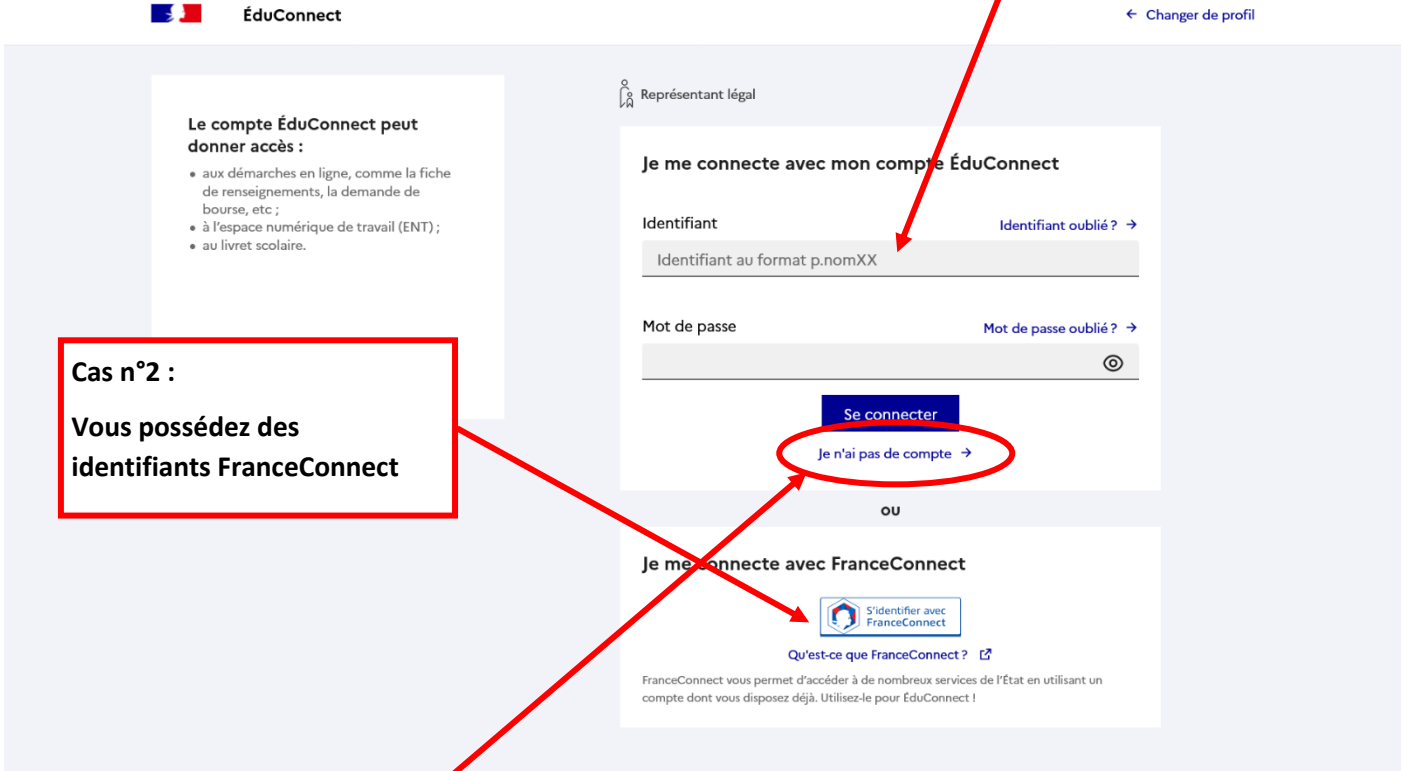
ÉduConnect

← Changer de profil

Le compte ÉduConnect peut donner accès :

- aux démarches en ligne, comme la fiche de renseignements, la demande de bourse, etc ;
- à l'espace numérique de travail (ENT) ;
- au livret scolaire.

Représentant légal

Je me connecte avec mon compte ÉduConnect

Identifiant

Identifiant oublié ? →

Identifiant au format p.nomXX

Mot de passe

Mot de passe oublié ? →

Se connecter

Je n'ai pas de compte →

OU

Je me connecte avec FranceConnect

S'identifier avec FranceConnect

Qu'est-ce que FranceConnect ?

FranceConnect vous permet d'accéder à de nombreux services de l'État en utilisant un compte dont vous disposez déjà. Utilisez-le pour ÉduConnect !

Cas n°2 :

Vous possédez des identifiants FranceConnect